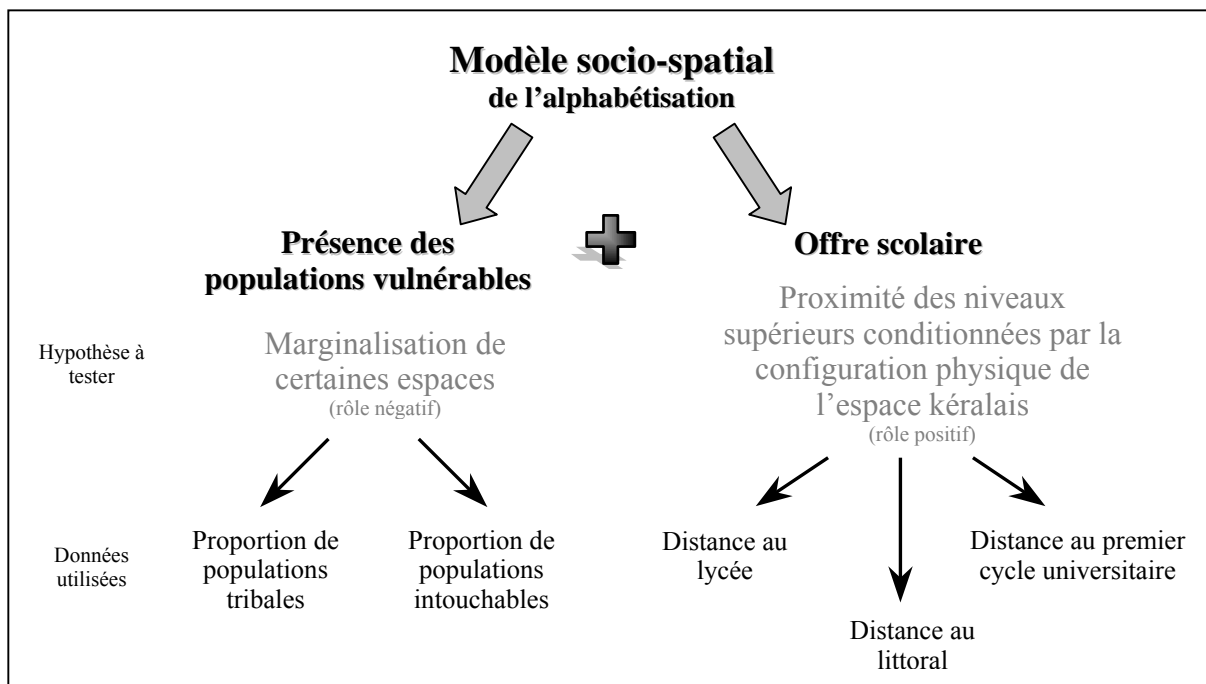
Modèle socio-spatial
de l'alphabétisation

Présence des populations vulnérables

Offre scolaire

Hypothèse à tester

Marginalisation de certaines espaces
(rôle négatif)

Proximité des niveaux supérieurs conditionnées par la configuration physique de l'espace kéralais
(rôle positif)

Données utilisées

Proportion de populations tribales

Proportion de populations intouchables

Distance au lycée

Distance au littoral

Distance au premier cycle universitaire